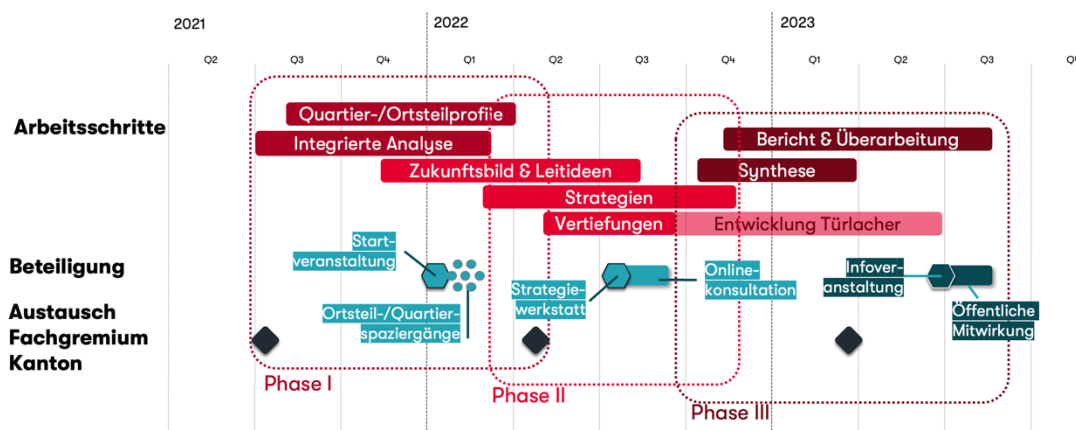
2021
2022
2023
Q2
Q3
Q4
Q1
Q2
Q3
Q4
Q1
Q2
Q3
Q4

Arbeitsschritte
Quartier-/Ortsteilprofile
Integrierte Analyse
Zukunftsbild & Leitideen
Strategien
Vertiefungen
Entwicklung Türlacher
Bericht & Überarbeitung
Synthese

Beteiligung
Start-veranstaltung
Ortsteil-/Quartier-spaziergänge
Strategie-werkstatt
Online-konsultation
Infover-anstaltung
Öffentliche Mitwirkung

Austausch Fachgremium Kanton

Phase I
Phase II
Phase III